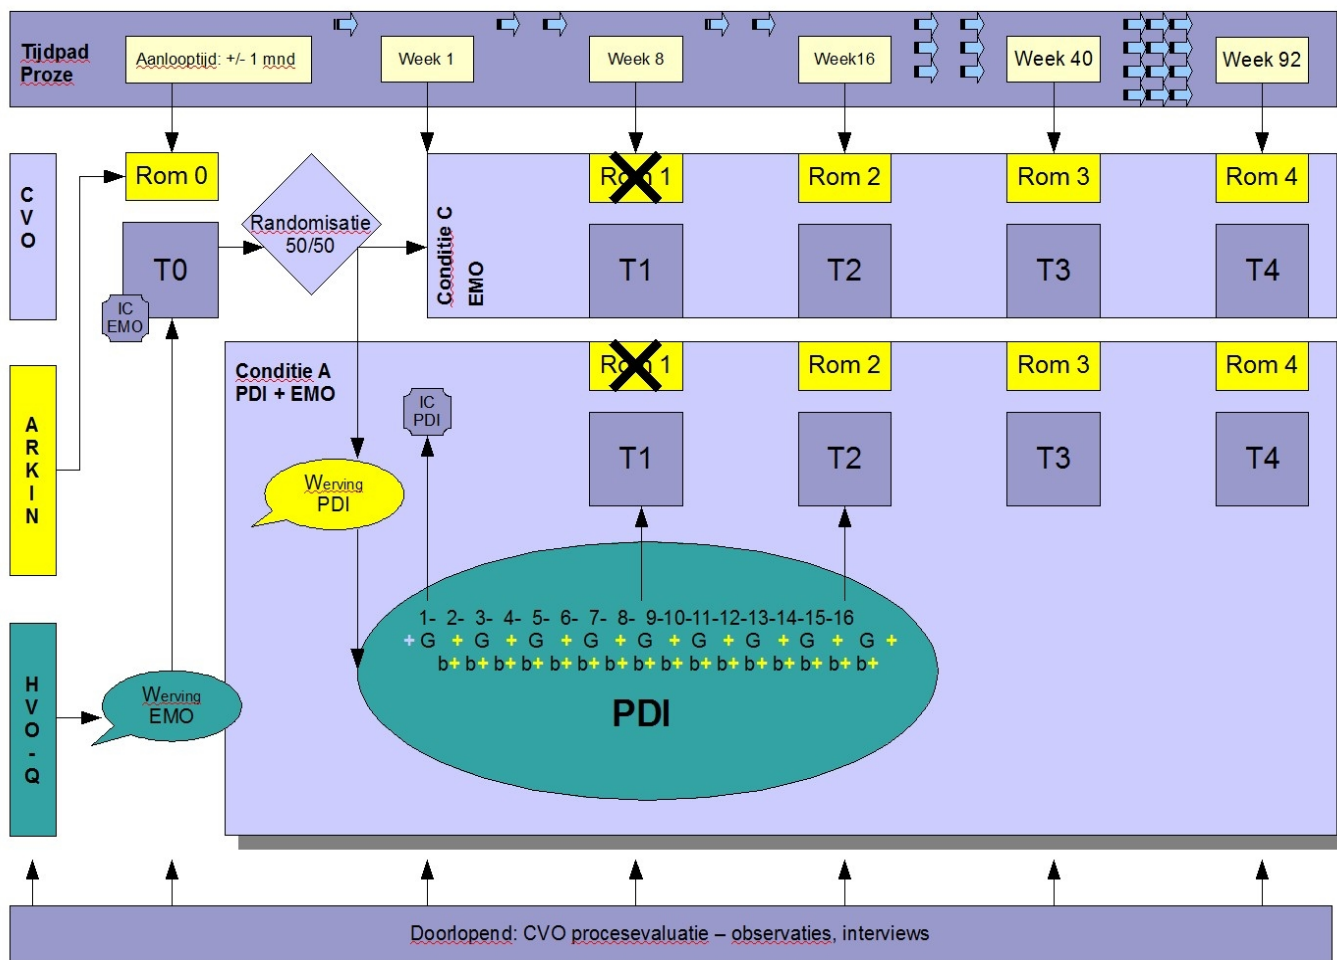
Tijdpad Proze

Aanlooptijd: +/- 1 mnd

Week 1

Week 8

Week16

Week 40

Week 92

CVO

Rom 0

T0

IC EMO

Randomisatie 50/50

Conditie C EMO

Rom 1

Rom 2

Rom 3

Rom 4

T1

T2

T3

T4

ARKIN

Conditie A PDI + EMO

IC PDI

Rom 1

Rom 2

Rom 3

Rom 4

T1

T2

T3

T4

Werving PDI

1- 2- 3- 4- 5- 6- 7- 8- 9-10-11-12-13-14-15-16

+ G + G + G + G + G + G + G + G + G +

b+ b+ b+ b+ b+ b+ b+ b+ b+ b+ b+ b+ b+ b+ b+ b+

PDI

HVO-Q

Werving EMO

Doorlopend: CVO procesevaluatie – observaties, interviews